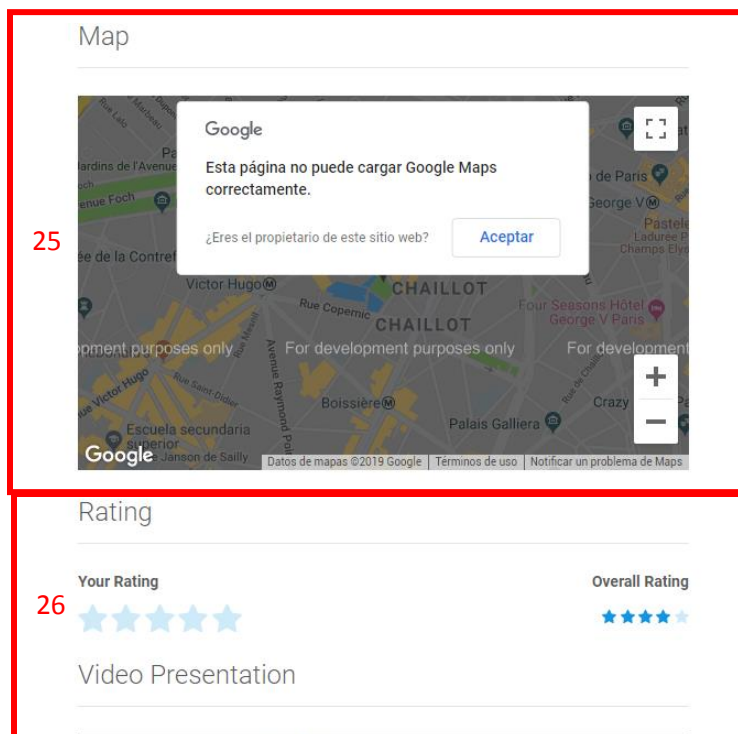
Map

25

Google

Esta página no puede cargar Google Maps correctamente.

¿Eres el propietario de este sitio web?

Aceptar

Jardins de l'Avenue

Avenue Foch

ée de la Contref

Victor Hugo

Rue Copernic

CHAILLOT

CHAILLOT

de Paris

George V

Pastelería Ladurée Champs Elysées

Four Seasons Hôtel George V Paris

opment purposes only

For development purposes only

For development

Victor Hugo

Rue Saint-Didier

Avenue Raymond Poincaré

Boissière

Escuela secundaria superior Janson de Sailly

Palais Galliera

Crazy

Google

Datos de mapas ©2019 Google | Términos de uso | Notificar un problema de Maps

Rating

Your Rating

Overall Rating

26

Video Presentation